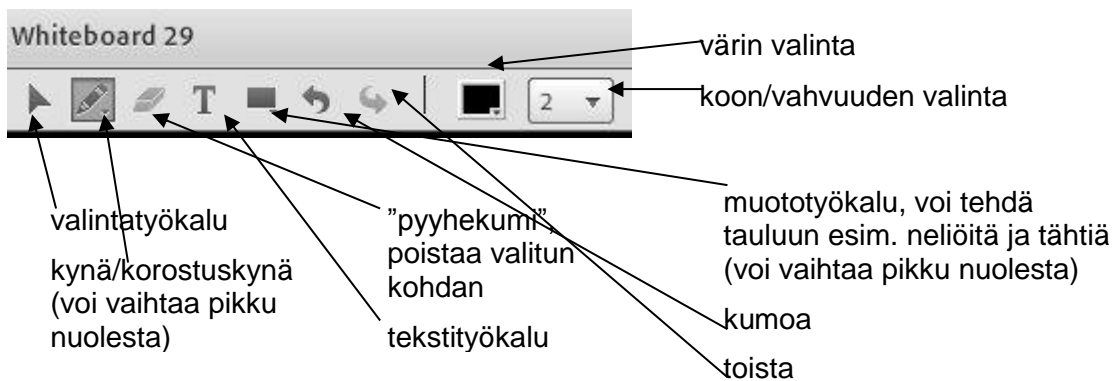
Whiteboard 29

T

2

värin valinta

koon/vahvuuden valinta

muototyökalu, voi tehdä tauluun esim. neliöitä ja tähtiä (voi vaihtaa pikku nuolesta)

valintatyökalu

kynä/korostuskynä (voi vaihtaa pikku nuolesta)

”pyyhekumi”, poistaa valitun kohdan

tekstityökalu

kumoa

toista